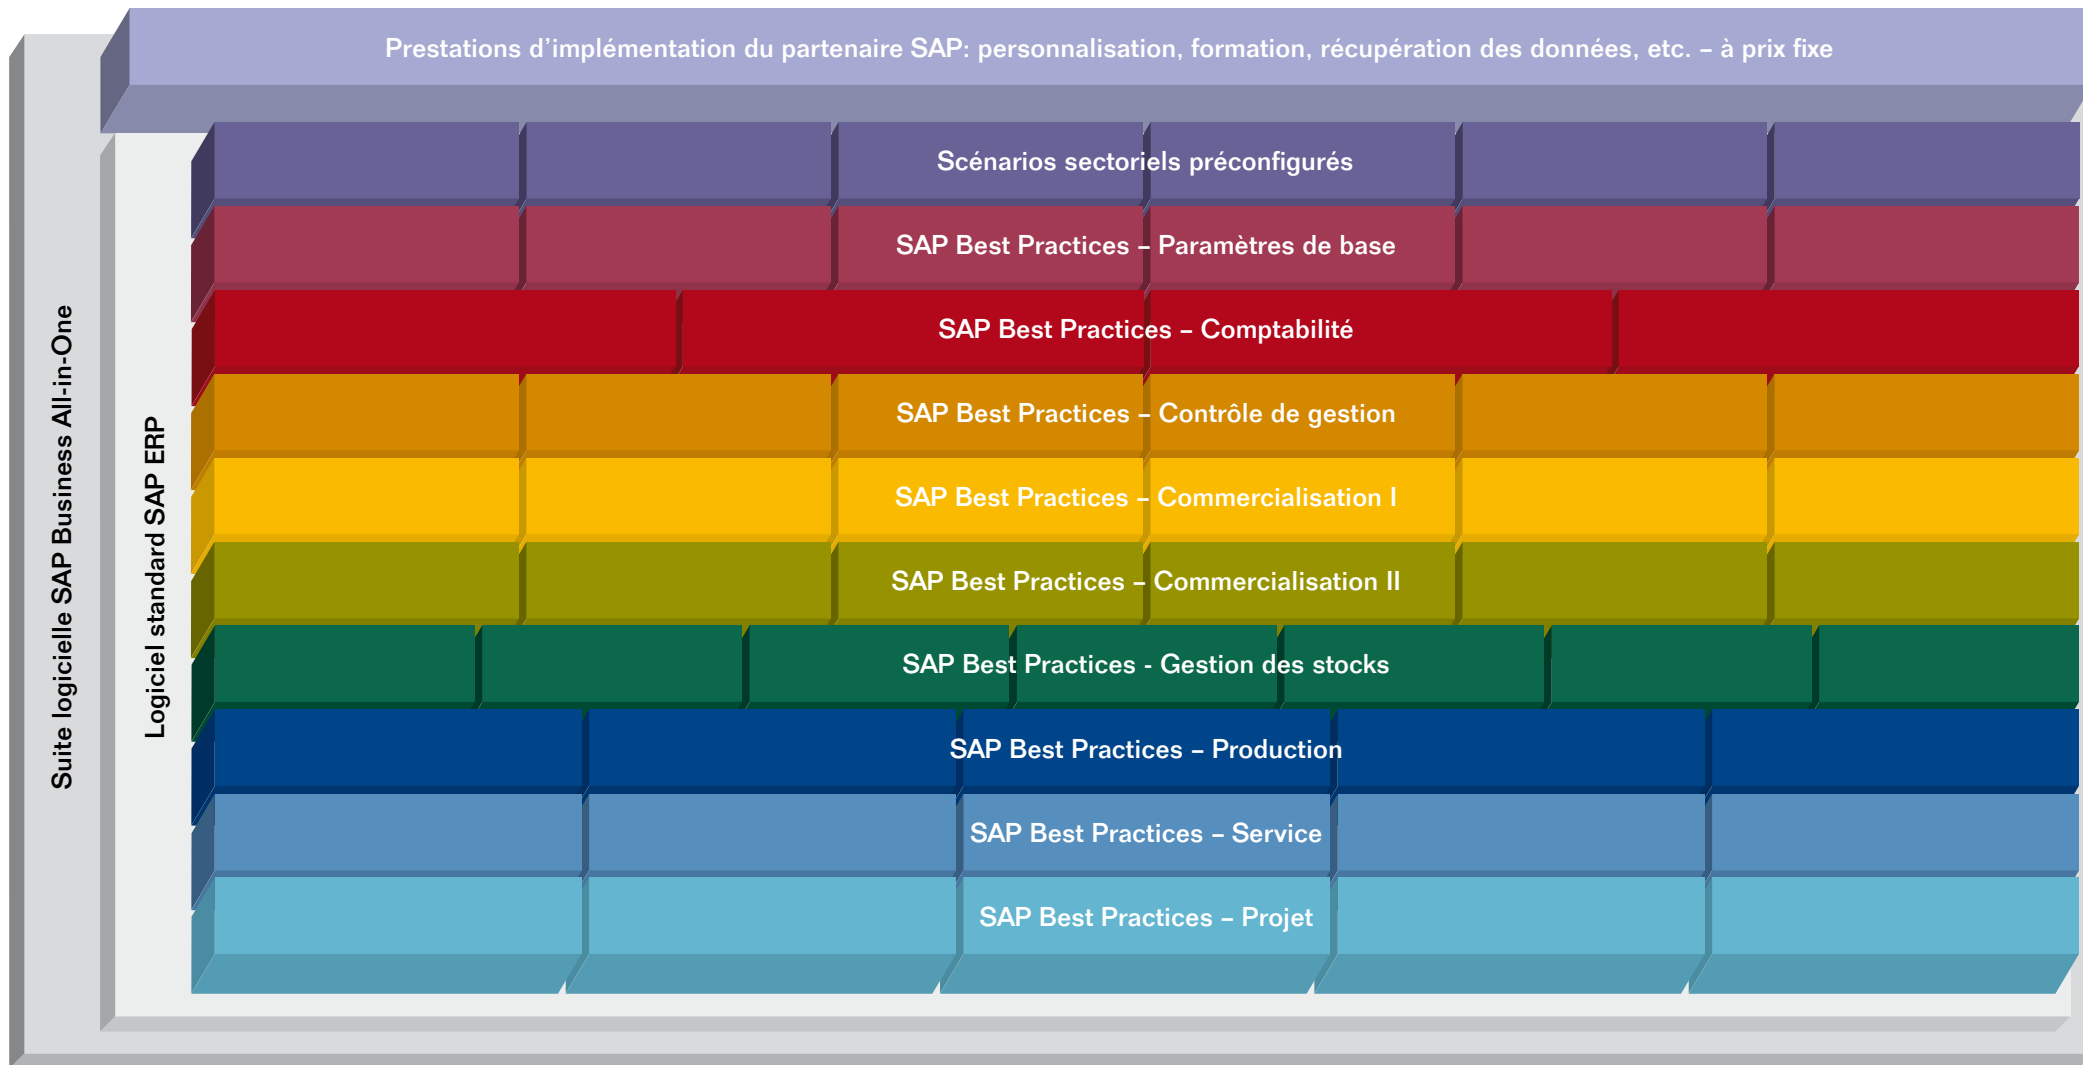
Prestations d’implémentation du partenaire SAP: personnalisation, formation, récupération des données, etc. – à prix fixe

Suite logicielle SAP Business All-in-One

Logiciel standard SAP ERP

Scénarios sectoriels préconfigurés

SAP Best Practices – Paramètres de base

SAP Best Practices – Comptabilité

SAP Best Practices – Contrôle de gestion

SAP Best Practices – Commercialisation I

SAP Best Practices – Commercialisation II

SAP Best Practices - Gestion des stocks

SAP Best Practices – Production

SAP Best Practices – Service

SAP Best Practices – Projet